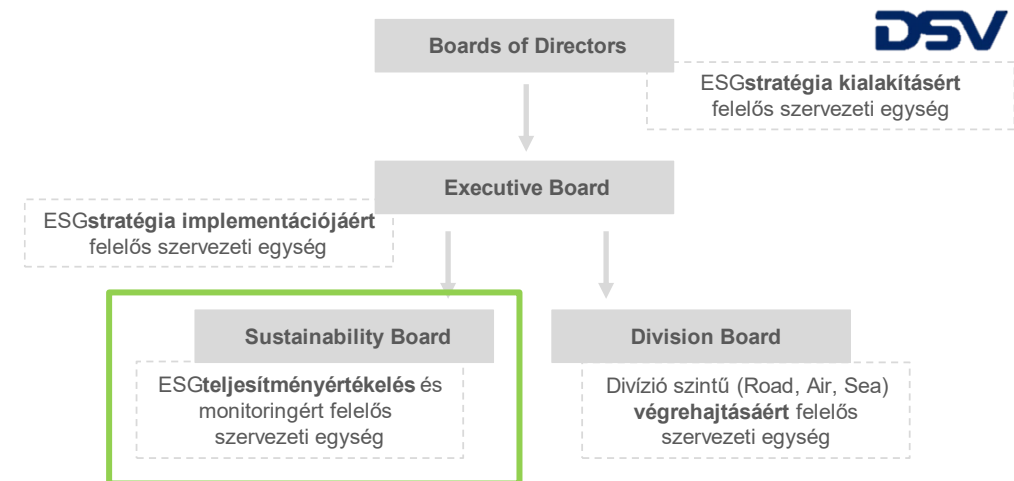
DSV

Boards of Directors

ESGstratégia kialakításért felelős szervezeti egység

Executive Board

ESGstratégia implementációjáért felelős szervezeti egység

Sustainability Board

ESGteljesítményértékelés és monitoringért felelős szervezeti egység

Division Board

Divízió szintű (Road, Air, Sea) végrehajtásáért felelős szervezeti egység